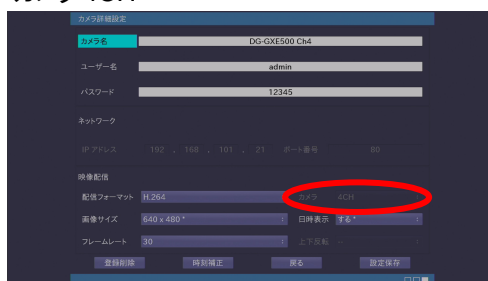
カメラ詳細設定

カメラ名 DG-GXE500 Ch4

ユーザー名 admin

パスワード 12345

ネットワーク

IP アドレス 192 . 168 . 101 . 21 ポート番号 80

映像配信

配信フォーマット H.264 カメラ 4CH

画像サイズ 640 x 480 * 日時表示 する *

フレームレート 30 上下反転 -

登録削除 時刻補正 戻る 設定保存